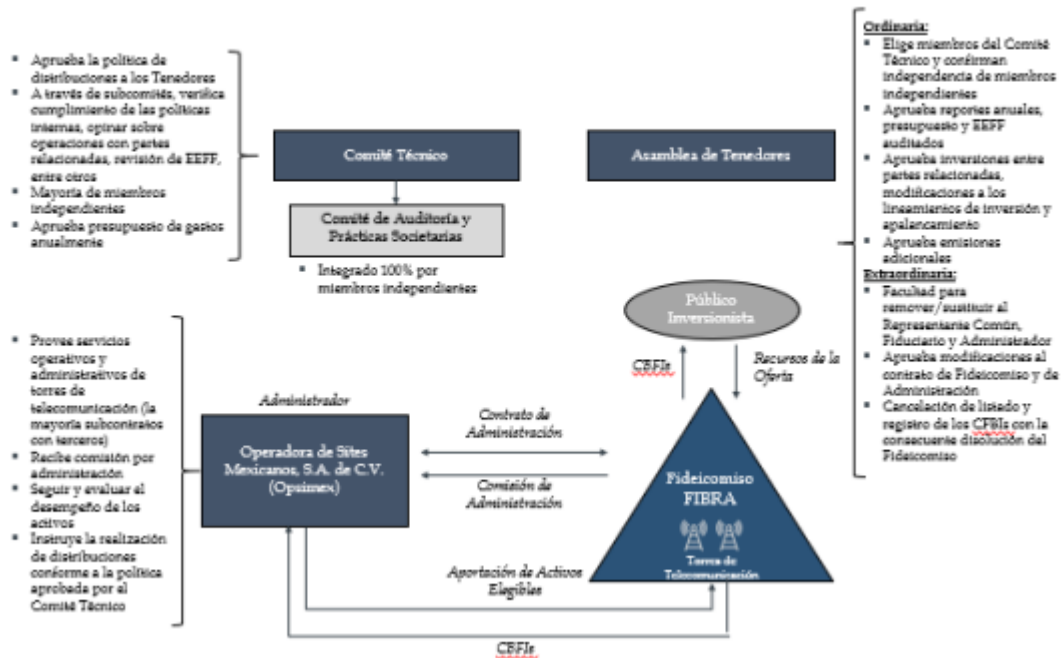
- Aprueba la política de distribuciones a los Tenedores
- A través de subcomités, verifica cumplimiento de las políticas internas, opinar sobre operaciones con partes relacionadas, revisión de EEFF, entre otros
- Mayoría de miembros independientes
- Aprueba presupuesto de gastos anualmente

Comité Técnico

Comité de Auditoría y Prácticas Societarias

- Integrado 100% por miembros independientes

Asamblea de Tenedores

Ordinaria:
- Elige miembros del Comité Técnico y confirman independencia de miembros independientes
- Aprueba reportes anuales, presupuesto y EEFF auditados
- Aprueba inversiones entre partes relacionadas, modificaciones a los lineamientos de inversión y apalancamiento
- Aprueba emisiones adicionales

Extraordinaria:
- Facultad para remover/sustituir al Representante Común, Fiduciario y Administrador
- Aprueba modificaciones al contrato de Fideicomiso y de Administración
- Cancelación de listado y registro de los CFBIs con la consecuente disolución del Fideicomiso

Público Inversionista

CBFIs

Recursos de la Oferta

- Provee servicios operativos y administrativos de torres de telecomunicación (la mayoría subcontratos con terceros)
- Recibe comisión por administración
- Seguir y evaluar el desempeño de los activos
- Instruye la realización de distribuciones conforme a la política aprobada por el Comité Técnico

Administrador

Operadora de Sites Mexicanos, S.A. de C.V. (Opsimex)

Contrato de Administración

Comisión de Administración

Fideicomiso FIBRA

Torres de Telecomunicación

Aportación de Activos Elegibles

CBFIs